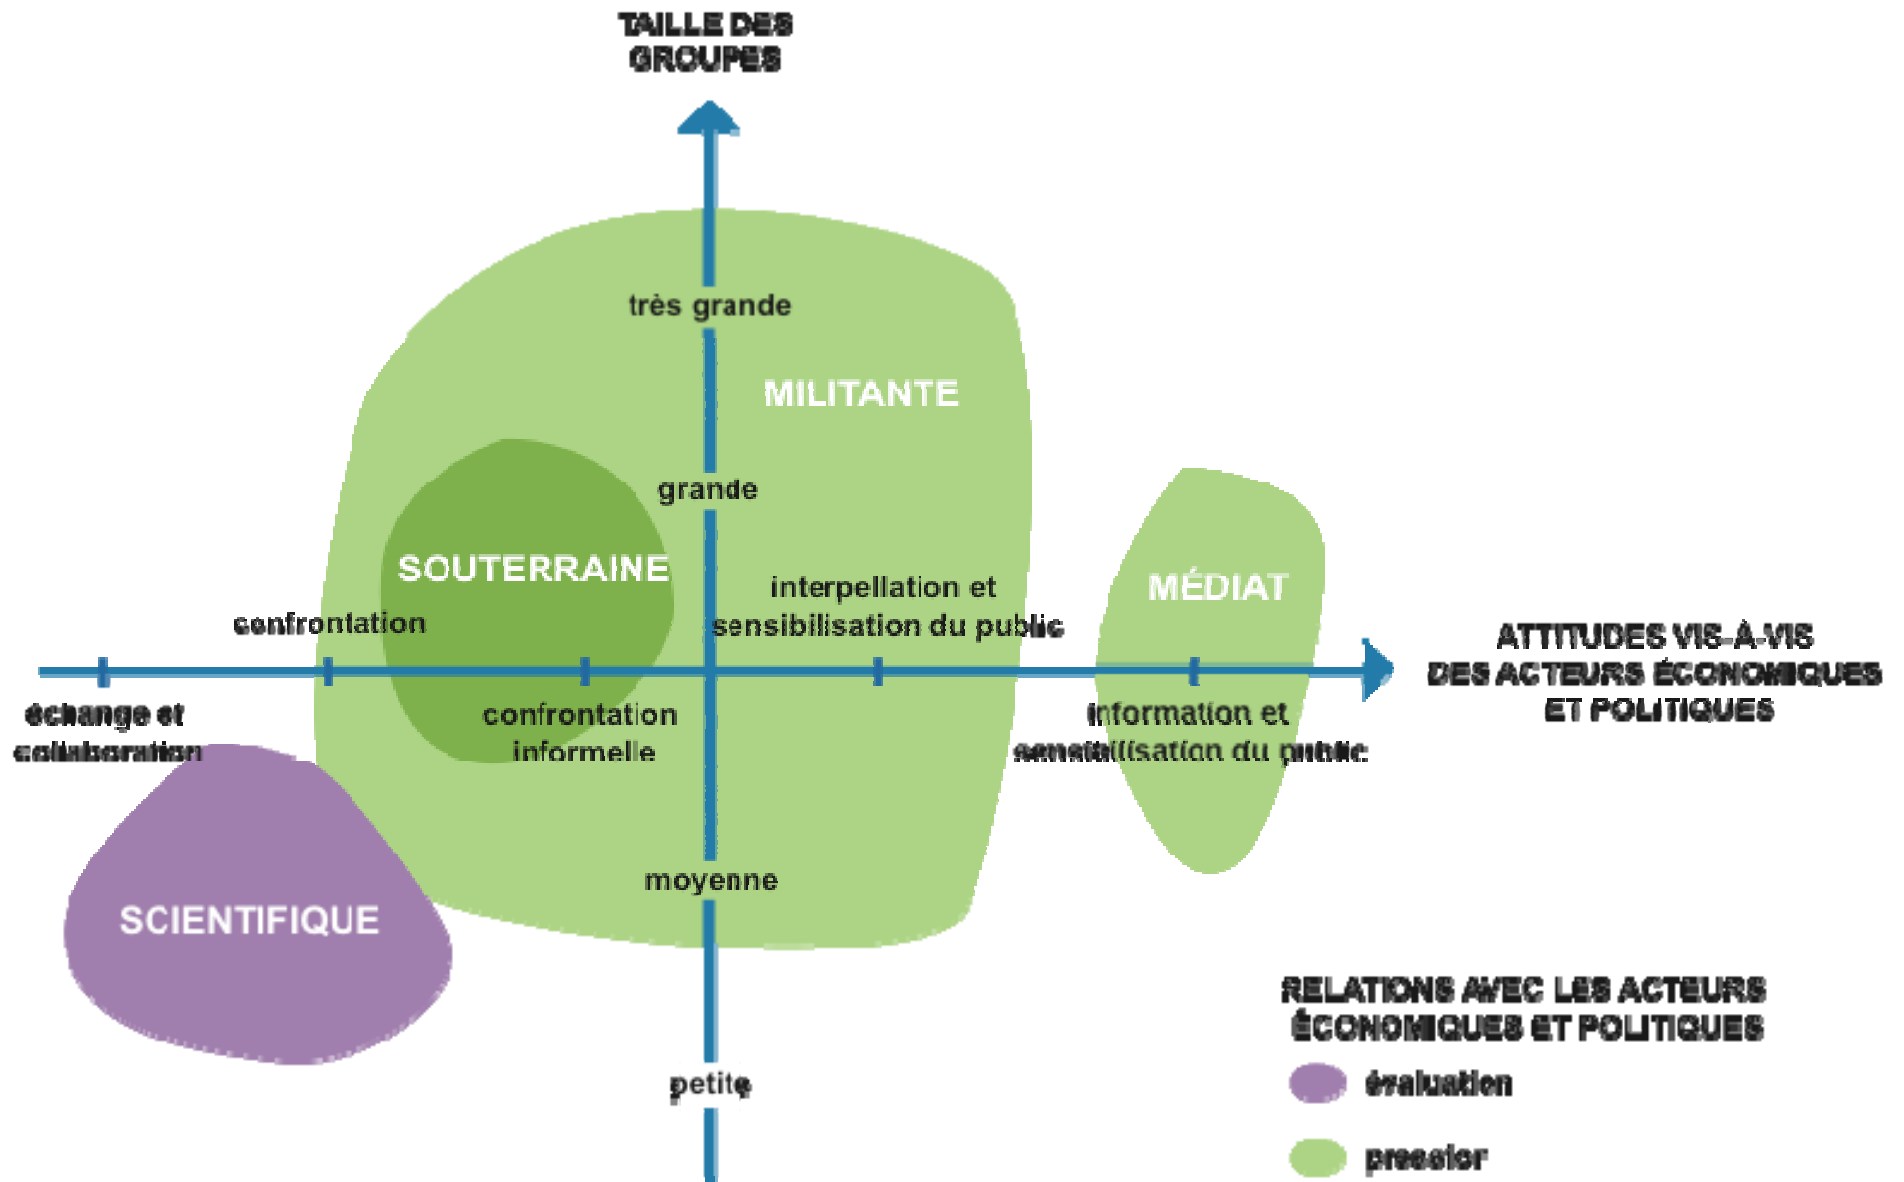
TAILLE DES GROUPES

très grande

MILITANTE

grande

SOUTERRAINE

interpellation et sensibilisation du public

MÉDIAT

confrontation

ATTITUDES VIS-À-VIS DES ACTEURS ÉCONOMIQUES ET POLITIQUES

échange et collaboration

confrontation informelle

information et sensibilisation du public

moyenne

SCIENTIFIQUE

RELATIONS AVEC LES ACTEURS ÉCONOMIQUES ET POLITIQUES

évaluation

petite

pression